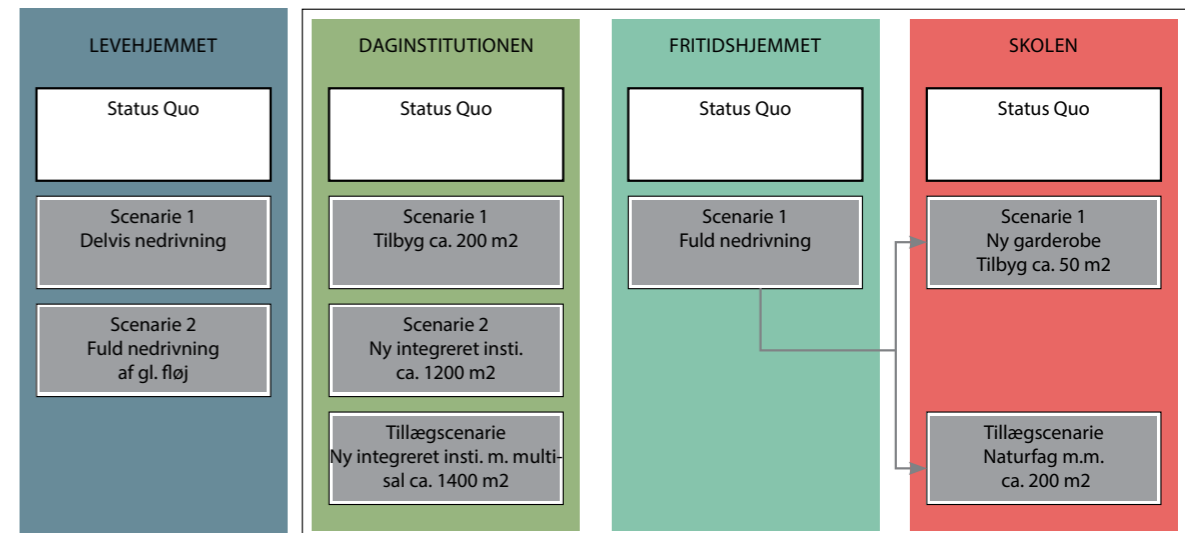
LEVEHJEMMET

Status Quo

Scenarie 1
Delvis nedrivning

Scenarie 2
Fuld nedrivning
af gl. fløj

DAGINSTITUTIONEN

Status Quo

Scenarie 1
Tilbyg ca. 200 m2

Scenarie 2
Ny integreret insti.
ca. 1200 m2

Tillægscenarie
Ny integreret insti. m. multisal ca. 1400 m2

FRITIDSHJEMMET

Status Quo

Scenarie 1
Fuld nedrivning

SKOLEN

Status Quo

Scenarie 1
Ny garderobe
Tilbyg ca. 50 m2

Tillægscenarie
Naturfag m.m.
ca. 200 m2